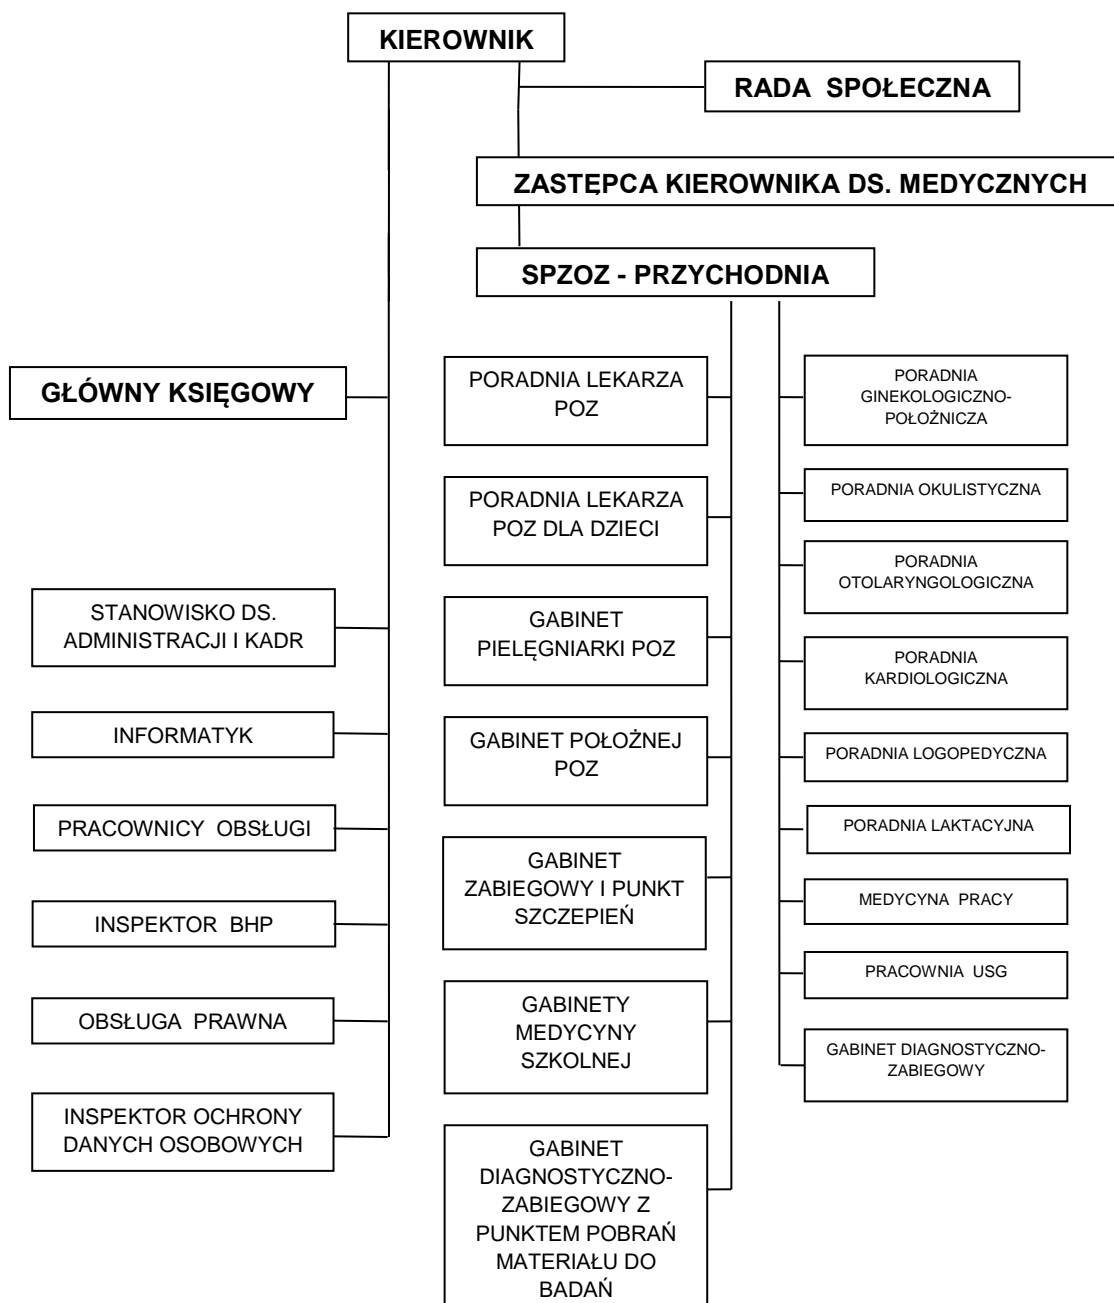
KIEROWNIK

RADA SPOŁECZNA

ZASTĘPCA KIEROWNIKA DS. MEDYCZNYCH

SPZOZ - PRZYCHODNIA

GŁÓWNY KSIĘGOWY

STANOWISKO DS. ADMINISTRACJI I KADR

INFORMATYK

PRACOWNICY OBSŁUGI

INSPEKTOR BHP

OBSŁUGA PRAWNA

INSPEKTOR OCHRONY DANYCH OSOBOWYCH

PORADNIA LEKARZA POZ

PORADNIA LEKARZA POZ DLA DZIECI

GABINET PIELĘGNIARKI POZ

GABINET POŁOŻNEJ POZ

GABINET ZABIEGOWY I PUNKT SZCZEPIEŃ

GABINETY MEDYCYNY SZKOLNEJ

GABINET DIAGNOSTYCZNO-ZABIEGOWY Z PUNKTEM POBRAŃ MATERIAŁU DO BADAŃ

PORADNIA GINEKOLOGICZNO-POŁOŻNICZA

PORADNIA OKULISTYCZNA

PORADNIA OTOLARYNGOLOGICZNA

PORADNIA KARDIOLOGICZNA

PORADNIA LOGOPEDYCZNA

PORADNIA LAKTACYJNA

MEDYCYNA PRACY

PRACOWNIA USG

GABINET DIAGNOSTYCZNO-ZABIEGOWY